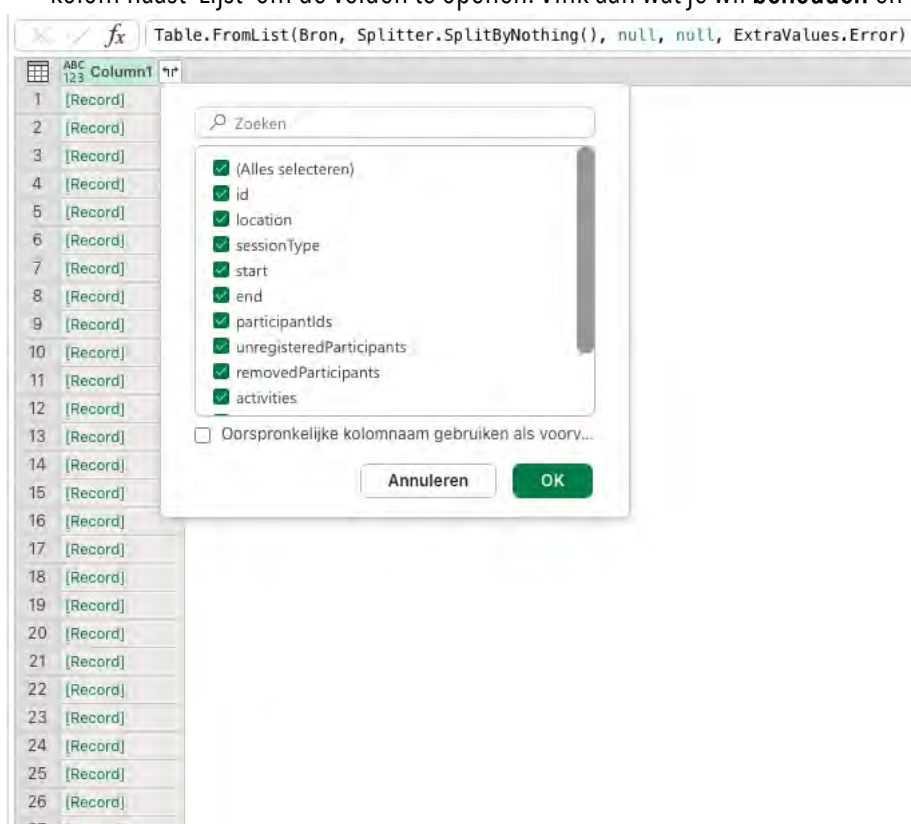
kolom naast 'Lijst' om de velden te openen. Vink aan wat je wil behouden en

$fx$ Table.FromList(Bron, Splitter.SplitByNothing(), null, null, ExtraValues.Error)

ABC 123 Column1

| | Column1 |
|---|---|
| 1 | [Record] |
| 2 | [Record] |
| 3 | [Record] |
| 4 | [Record] |
| 5 | [Record] |
| 6 | [Record] |
| 7 | [Record] |
| 8 | [Record] |
| 9 | [Record] |
| 10 | [Record] |
| 11 | [Record] |
| 12 | [Record] |
| 13 | [Record] |
| 14 | [Record] |
| 15 | [Record] |
| 16 | [Record] |
| 17 | [Record] |
| 18 | [Record] |
| 19 | [Record] |
| 20 | [Record] |
| 21 | [Record] |
| 22 | [Record] |
| 23 | [Record] |
| 24 | [Record] |
| 25 | [Record] |
| 26 | [Record] |

Zoeken

(Alles selecteren)
id
location
sessionType
start
end
participantIds
unregisteredParticipants
removedParticipants
activities

Oorspronkelijke kolomnaam gebruiken als voorv...

Annuleren
OK